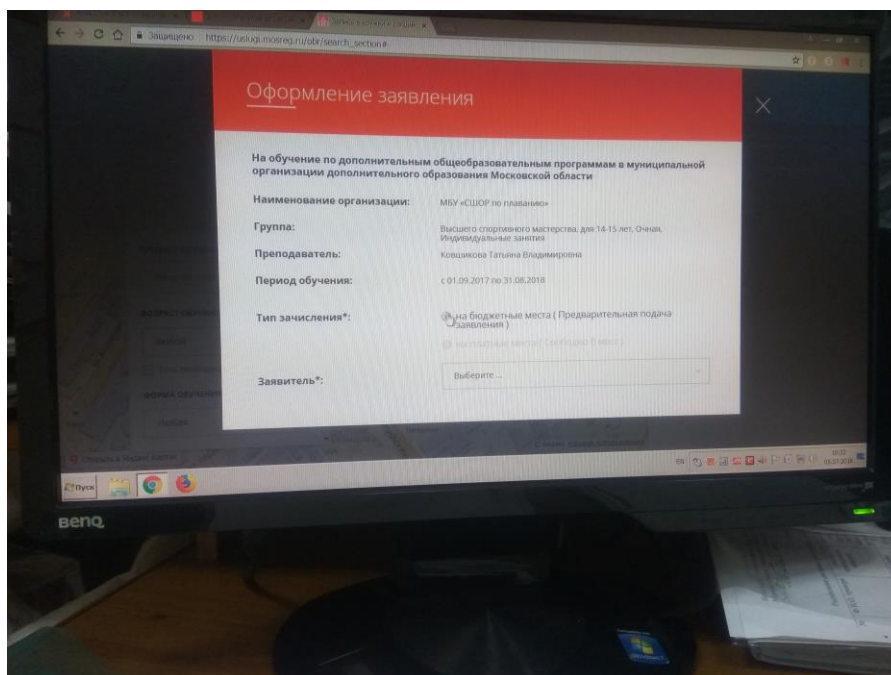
Защищено https://uslugi.mosreg.ru/obr/search_section#

Оформление заявления

На обучение по дополнительным общеобразовательным программам в муниципальной организации дополнительного образования Московской области

| | |
|---|---|
| Наименование организации: | МБУ «СШОР по плаванию» |
| Группа: | Высшего спортивного мастерства, для 14-15 лет, Очная, Индивидуальные занятия |
| Преподаватель: | Ковшикова Татьяна Владимировна |
| Период обучения: | с 01.09.2017 по 31.08.2018 |
| Тип зачисления*: | на бюджетные места ( Предварительная подача заявления ) |
| | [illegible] |
| Заявитель*: | Выберите... |

Пуск

BenQ